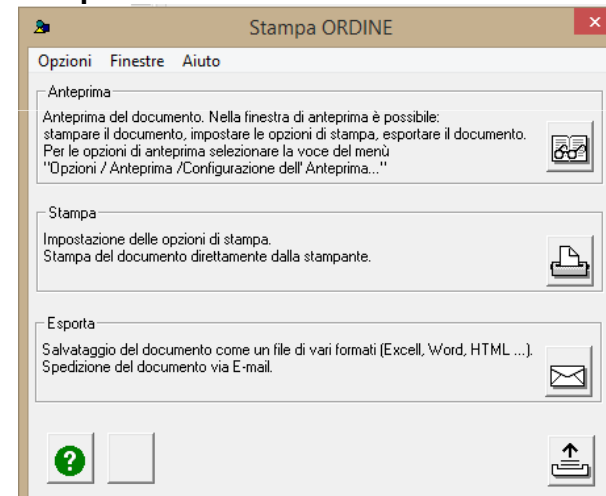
Stampa ORDINE

Opzioni Finestre Aiuto

Anteprima

Anteprima del documento. Nella finestra di anteprima è possibile: stampare il documento, impostare le opzioni di stampa, esportare il documento. Per le opzioni di anteprima selezionare la voce del menù "Opzioni / Anteprima /Configurazione dell' Anteprima..."

Stampa

Impostazione delle opzioni di stampa. Stampa del documento direttamente dalla stampante.

Esporta

Salvataggio del documento come un file di vari formati (Excell, Word, HTML ...). Spedizione del documento via E-mail.